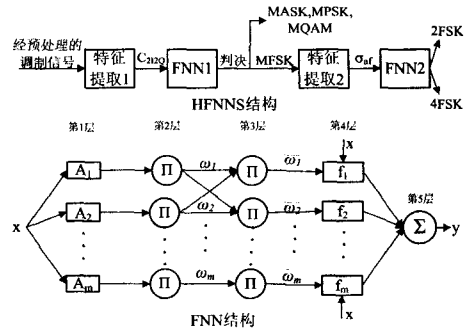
MASK,MPSK,
MQAM

经预处理的
调制信号

特征
提取1

$C_{21Q}$

FNN1

判决

MFSK

特征
提取2

$\sigma_{af}$

FNN2

2FSK

4FSK

HFNNS结构

第1层

第2层

第3层

第4层

x

第5层

x

$A_1$

$\Pi$

$\omega_1$

$\Pi$

$\bar{\omega}_1$

$f_1$

$A_2$

$\Pi$

$\omega_2$

$\Pi$

$\bar{\omega}_2$

$f_2$

$\Sigma$

y

$A_m$

$\Pi$

$\omega_m$

$\Pi$

$\bar{\omega}_m$

$f_m$

x

FNN结构